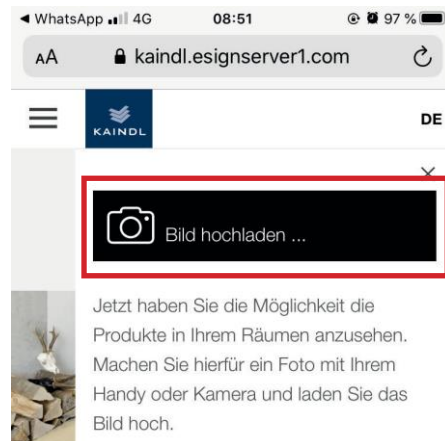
◄ WhatsApp 4G 08:51 97 %

AA kaindl.esignserver1.com

KAINDL

DE

Bild hochladen ...

Jetzt haben Sie die Möglichkeit die Produkte in Ihrem Räumen anzusehen. Machen Sie hierfür ein Foto mit Ihrem Handy oder Kamera und laden Sie das Bild hoch.